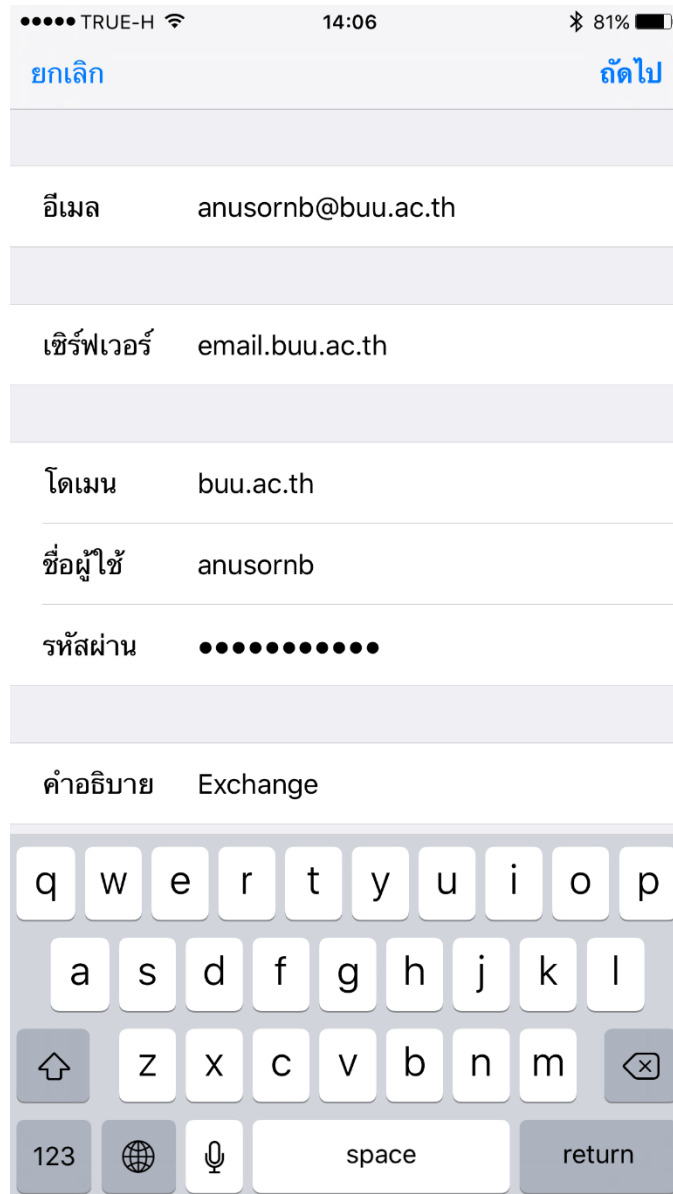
●●●●● TRUE-H 14:06 81%

ยกเลิก ถัดไป

อีเมล anusornb@buu.ac.th

เซิร์ฟเวอร์ email.buu.ac.th

โดเมน buu.ac.th

ชื่อผู้ใช้ anusornb

รหัสผ่าน ●●●●●●●●●●●

คำอธิบาย Exchange

q w e r t y u i o p
a s d f g h j k l
z x c v b n m
123 space return